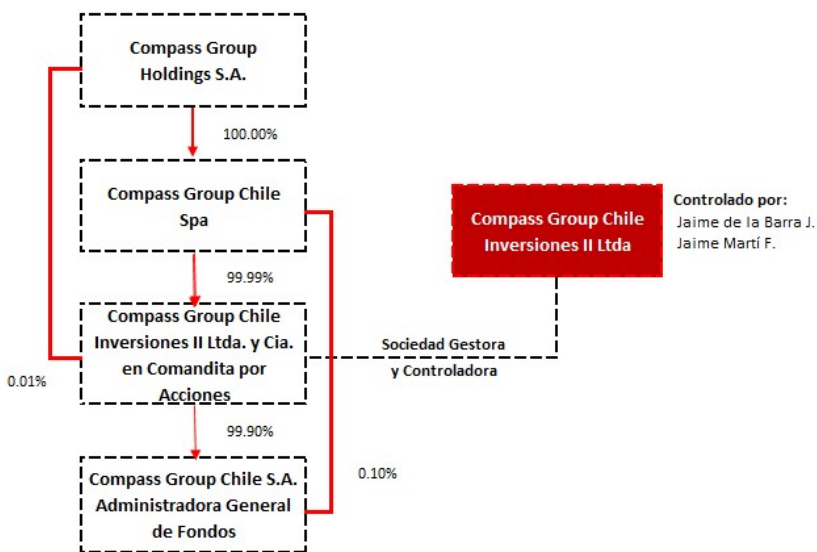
Compass Group Holdings S.A.

100.00%

Compass Group Chile Spa

99.99%

Compass Group Chile Inversiones II Ltda. y Cia. en Comandita por Acciones

0.01%

99.90%

Compass Group Chile S.A. Administradora General de Fondos

0.10%

Compass Group Chile Inversiones II Ltda

Controlado por:
Jaime de la Barra J.
Jaime Martí F.

Sociedad Gestora y Controladora